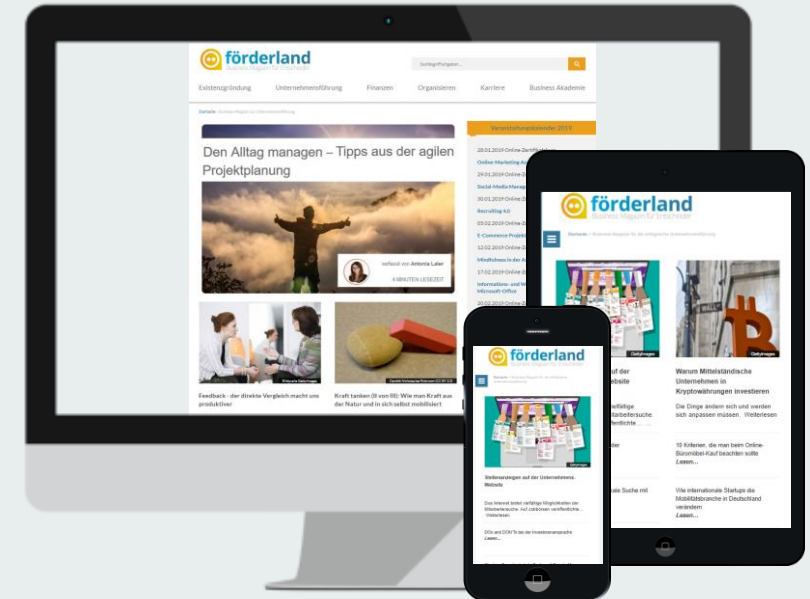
förderland
Business Magazin für Entscheider

Existenzgründung
Unternehmensführung
Finanzen
Organisieren
Karriere
Business Akademie

Veranstaltungskalender 2019

Den Alltag managen – Tipps aus der agilen Projektplanung

verfasst von Antonia Laier
4 MINUTEN LESEZEIT

Feedback - der direkte Vergleich macht uns produktiver

Kraft tanken (II von III): Wie man Kraft aus der Natur und in sich selbst mobilisiert

förderland
Business Magazin für Entscheider

Warum Mittelständische Unternehmen in Kryptowährungen investieren
Die Dinge ändern sich und werden sich anpassen müssen... Weiterlesen

10 Kriterien, die man beim Online-Büromöbel-Kauf beachten sollte
Lesen...

Wie internationale Startups die Mobilitätsbranche in Deutschland verändern
Lesen...

förderland

Stellenanzeigen auf der Unternehmens-Website

DOs and DON'Ts bei der Investorenansprache
Lesen...